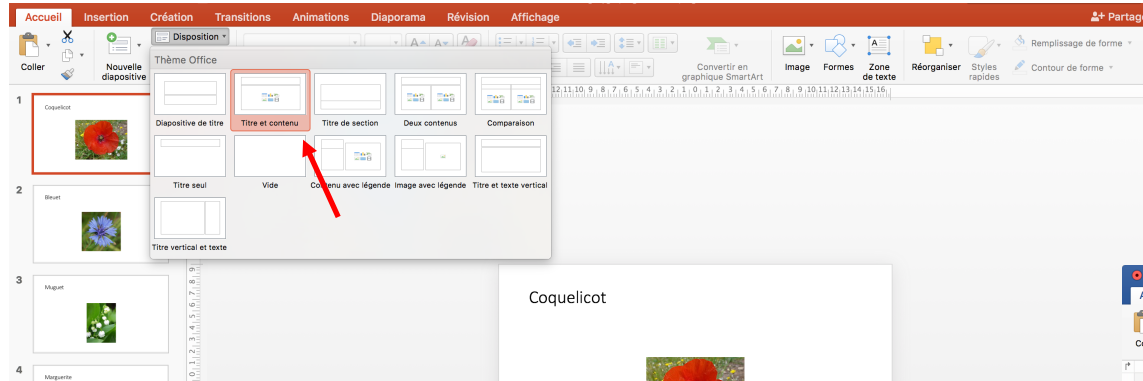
Accueil Insertion Création Transitions Animations Diaporama Révision Affichage

Partag

Coller

Nouvelle diapositive

Disposition

Thème Office

Diapositive de titre

Titre et contenu

Titre de section

Deux contenus

Comparaison

Titre seul

Vide

Contenu avec légende

Image avec légende

Titre et texte vertical

Titre vertical et texte

Convertir en graphique SmartArt

Image

Formes

Zone de texte

Réorganiser

Styles rapides

Remplissage de forme

Contour de forme

1
Coquelicot

2
Bleuet

3
Muguet

4
Marguerite

Coquelicot